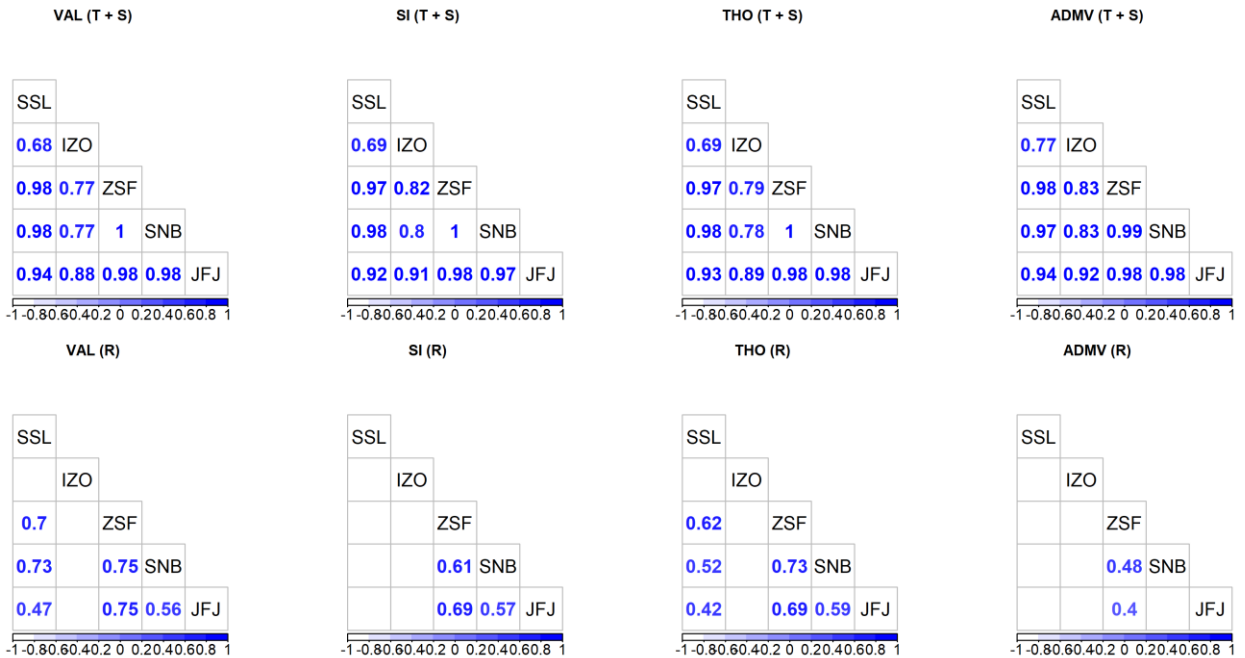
VAL (T + S)

| SSL | | | | |
|---|---|---|---|---|
| 0.68 | IZO | | | |
| 0.98 | 0.77 | ZSF | | |
| 0.98 | 0.77 | 1 | SNB | |
| 0.94 | 0.88 | 0.98 | 0.98 | JFJ |

-1 -0.8 0.6 0.4 0.2 0 0.2 0.4 0.6 0.8 1

SI (T + S)

| SSL | | | | |
|---|---|---|---|---|
| 0.69 | IZO | | | |
| 0.97 | 0.82 | ZSF | | |
| 0.98 | 0.8 | 1 | SNB | |
| 0.92 | 0.91 | 0.98 | 0.97 | JFJ |

-1 -0.8 0.6 0.4 0.2 0 0.2 0.4 0.6 0.8 1

THO (T + S)

| SSL | | | | |
|---|---|---|---|---|
| 0.69 | IZO | | | |
| 0.97 | 0.79 | ZSF | | |
| 0.98 | 0.78 | 1 | SNB | |
| 0.93 | 0.89 | 0.98 | 0.98 | JFJ |

-1 -0.8 0.6 0.4 0.2 0 0.2 0.4 0.6 0.8 1

ADMV (T + S)

| SSL | | | | |
|---|---|---|---|---|
| 0.77 | IZO | | | |
| 0.98 | 0.83 | ZSF | | |
| 0.97 | 0.83 | 0.99 | SNB | |
| 0.94 | 0.92 | 0.98 | 0.98 | JFJ |

-1 -0.8 0.6 0.4 0.2 0 0.2 0.4 0.6 0.8 1

VAL (R)

| SSL | | | | |
|---|---|---|---|---|
| | IZO | | | |
| 0.7 | | ZSF | | |
| 0.73 | | 0.75 | SNB | |
| 0.47 | | 0.75 | 0.56 | JFJ |

-1 -0.8 0.6 0.4 0.2 0 0.2 0.4 0.6 0.8 1

SI (R)

| SSL | | | | |
|---|---|---|---|---|
| | IZO | | | |
| | | ZSF | | |
| | | 0.61 | SNB | |
| | | 0.69 | 0.57 | JFJ |

-1 -0.8 0.6 0.4 0.2 0 0.2 0.4 0.6 0.8 1

THO (R)

| SSL | | | | |
|---|---|---|---|---|
| | IZO | | | |
| 0.62 | | ZSF | | |
| 0.52 | | 0.73 | SNB | |
| 0.42 | | 0.69 | 0.59 | JFJ |

-1 -0.8 0.6 0.4 0.2 0 0.2 0.4 0.6 0.8 1

ADMV (R)

| SSL | | | | |
|---|---|---|---|---|
| | IZO | | | |
| | | ZSF | | |
| | | 0.48 | SNB | |
| | | 0.4 | | JFJ |

-1 -0.8 0.6 0.4 0.2 0 0.2 0.4 0.6 0.8 1